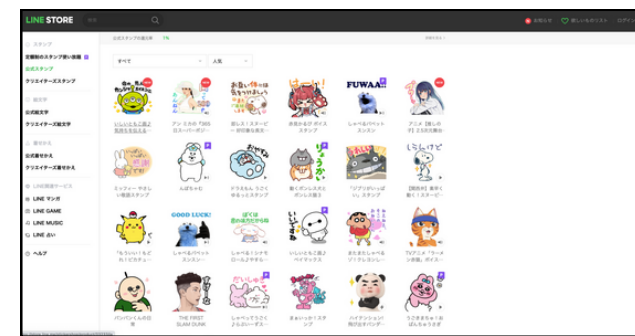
LINE STORE

お知らせ　欲しいものリスト　ログイン

スタンプ
定額制のスタンプ使い放題
公式スタンプ
クリエイターズスタンプ

絵文字
公式絵文字
クリエイターズ絵文字

着せかえ
公式着せかえ
クリエイターズ着せかえ

LINE関連サービス
LINE マンガ
LINE GAME
LINE MUSIC
LINE 占い

ヘルプ

公式スタンプの総件数　76

すべて　人気

FUWAA!!

GOOD LUCK!

THE FIRST SLAM DUNK

スパイファミリー

バンバンものの日常

THE FIRST SLAM DUNK

ハイテンション飛び出すパンダ